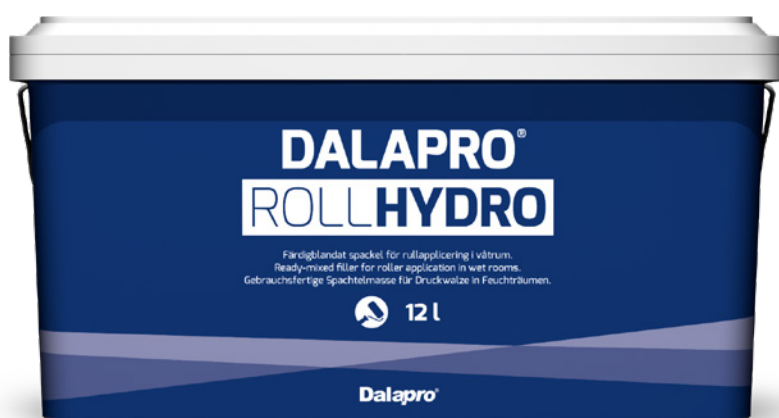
DALAPRO®
ROLLHYDRO

Färdigblandat spackel för rullapplicering i våtrum.
Ready-mixed filler for roller application in wet rooms.
Gebrauchsfertige Spachtelmasse für Druckwalze in Feuchträumen.

12 l

Dalapro®